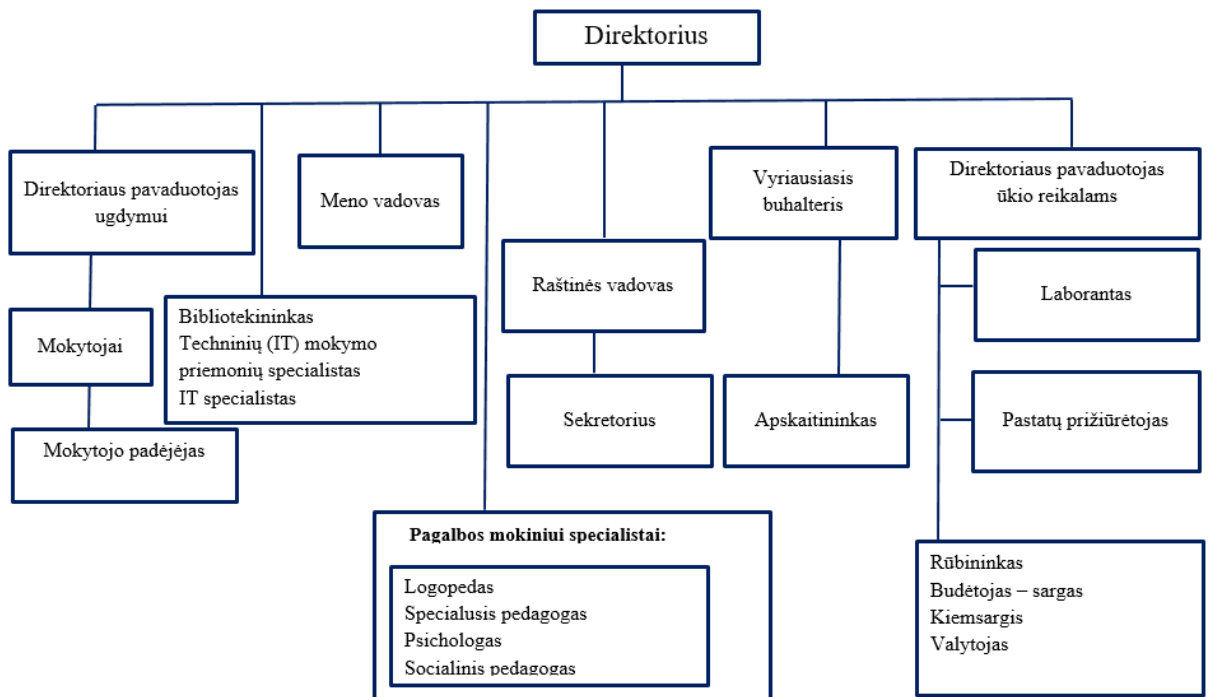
Direktorius

Direktoriaus pavaduotojas ugdymui

Meno vadovas

Vyriausiasis buhalteris

Direktoriaus pavaduotojas ūkio reikalams

Raštinės vadovas

Laborantas

Mokytojai

Bibliotekininkas
Techninių (IT) mokymo priemonių specialistas
IT specialistas

Sekretorius

Apskaitininkas

Pastatų prižiūrėtojas

Mokytojo padėjėjas

Pagalbos mokiniui specialistai:

Logopedas
Specialusis pedagogas
Psichologas
Socialinis pedagogas

Rūbininkas
Budėtojas – sargas
Kiemsargis
Valytojas